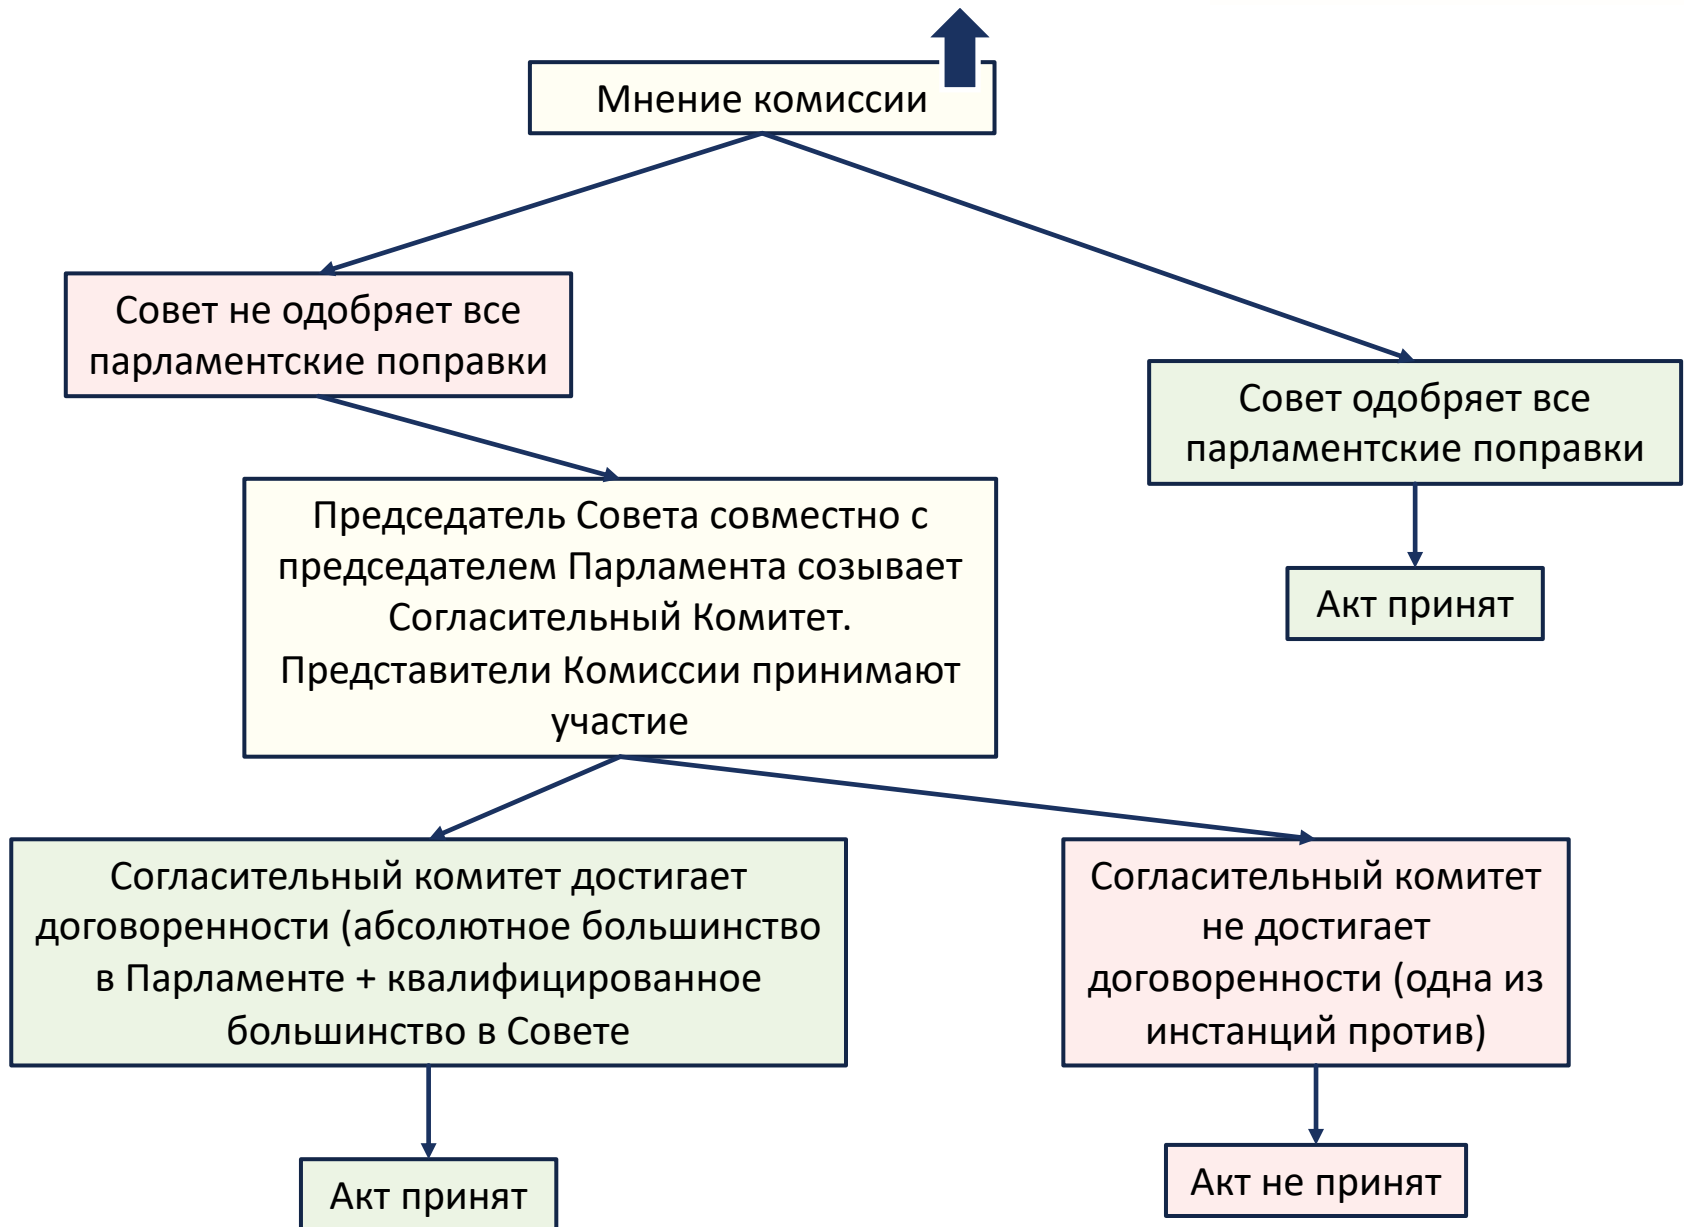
Мнение комиссии

Совет не одобряет все парламентские поправки

Совет одобряет все парламентские поправки

Председатель Совета совместно с председателем Парламента созывает Согласительный Комитет. Представители Комиссии принимают участие

Акт принят

Согласительный комитет достигает договоренности (абсолютное большинство в Парламенте + квалифицированное большинство в Совете

Согласительный комитет не достигает договоренности (одна из инстанций против)

Акт принят

Акт не принят